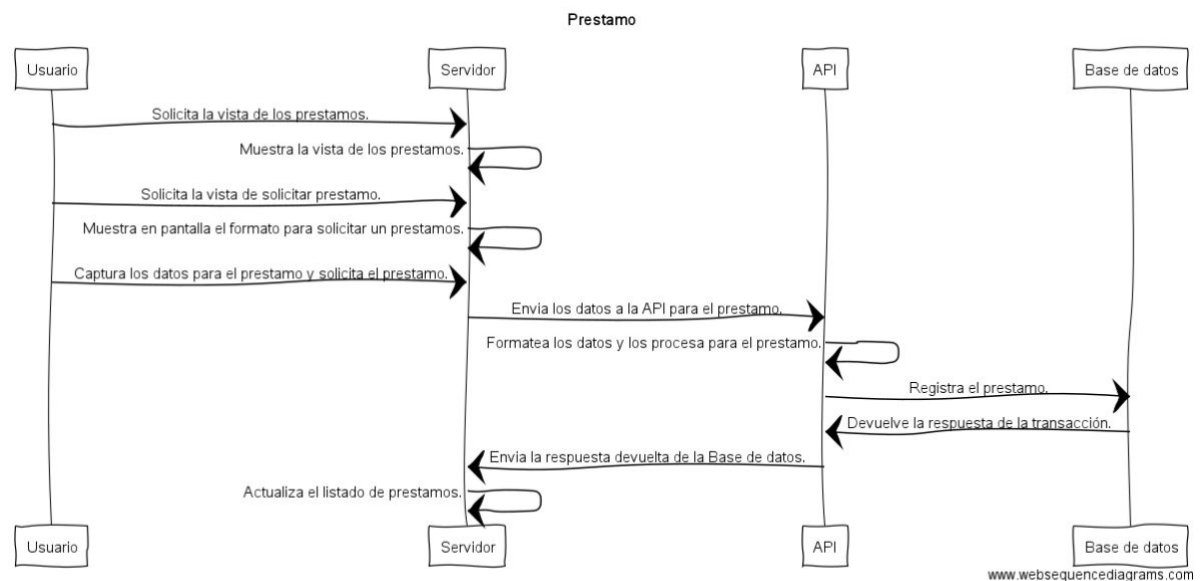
Prestamo

Usuario

Servidor

API

Base de datos

Solicita la vista de los prestamos.

Muestra la vista de los prestamos.

Solicita la vista de solicitar prestamo.

Muestra en pantalla el formato para solicitar un prestamos.

Captura los datos para el prestamo y solicita el prestamo.

Envia los datos a la API para el prestamo.

Formatea los datos y los procesa para el prestamo.

Registra el prestamo.

Devuelve la respuesta de la transacción.

Envia la respuesta devuelta de la Base de datos.

Actualiza el listado de prestamos.

Usuario

Servidor

API

Base de datos

www.websequencediagrams.com